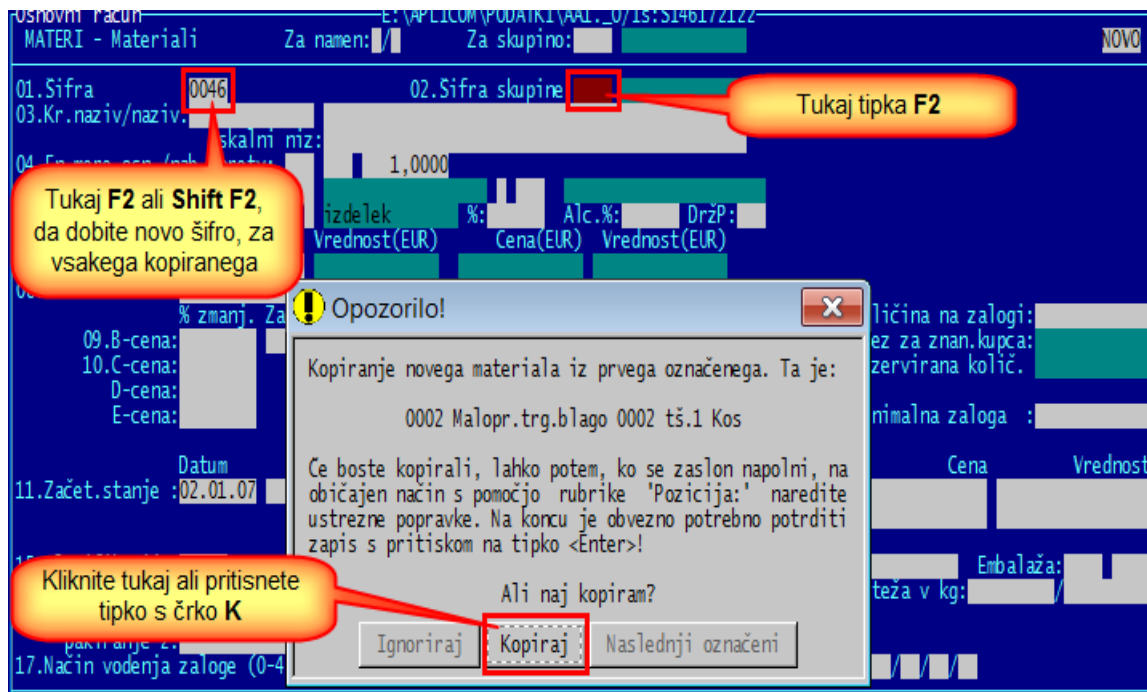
Osnovni račun
E:\APLICOM\PODATKI\AAL._0\IS:S146172122
MATERI - Materiali
Za namen:
Za skupino:
NOVO

01.Šifra 0046
02.Šifra skupine
03.Kr.naziv/naziv:
skalni niz:
04.En.mere osn./nab./prod.:
1,0000
izdelek
%:
Alc.%:
DržP:
Vrednost(EUR)
Cena(EUR)
Vrednost(EUR)
% zmanj. Za
09.B-cena:
10.C-cena:
D-cena:
E-cena:
Datum
11.Začet.stanje :02.01.07
pakiranje 2:
17.Način vodenja zaloge (0-4
ličina na zalogi:
ez za znan.kupca:
zervirana količ.
nimalna zaloga :
Cena
Vrednost
Embalaža:
teža v kg:

Tukaj tipka F2

Tukaj F2 ali Shift F2, da dobite novo šifro, za vsakega kopiranega

Kliknite tukaj ali pritisnete tipko s črko K

Opozorilo!

Kopiranje novega materiala iz prvega označenega. Ta je:

0002 Malopr.trg.blago 0002 tš.1 Kos

Če boste kopirali, lahko potem, ko se zaslon napolni, na običajen način s pomočjo rubrike 'Pozicija:' naredite ustrezne popravke. Na koncu je obvezno potrebno potrditi zapis s pritiskom na tipko <Enter>!

Ali naj kopiram?

Ignoriraj
Kopiraj
Naslednji označeni